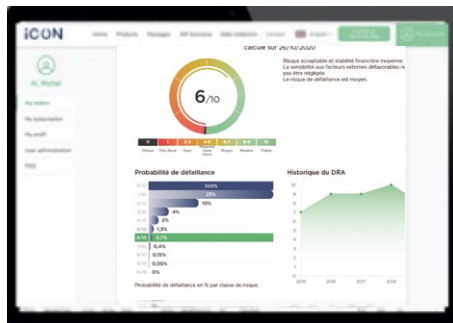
iCON

Home Products Packages API Solutions Data collection Contact English

Hi, Michel

My orders

My subscription

My profil

User administration

FAQ

calculé sur 26/10/2020

Risque acceptable et stabilité financière moyenne. La sensibilité aux facteurs externes défavorables n'est pas être négligée. Le risque de défaillance est moyen.

6/10

Défaut | Très élevé | Élevé | Assez élevé | Moyen | Modéré | Faible

Probabilité de défaillance

100%
25%
10%
4%
2%
1,3%
6/10 0,7%
0,4%
0,15%
0,05%
0%

Probabilité de défaillance en % par classe de risque.

Historique du DRA

2015 2016 2017 2018